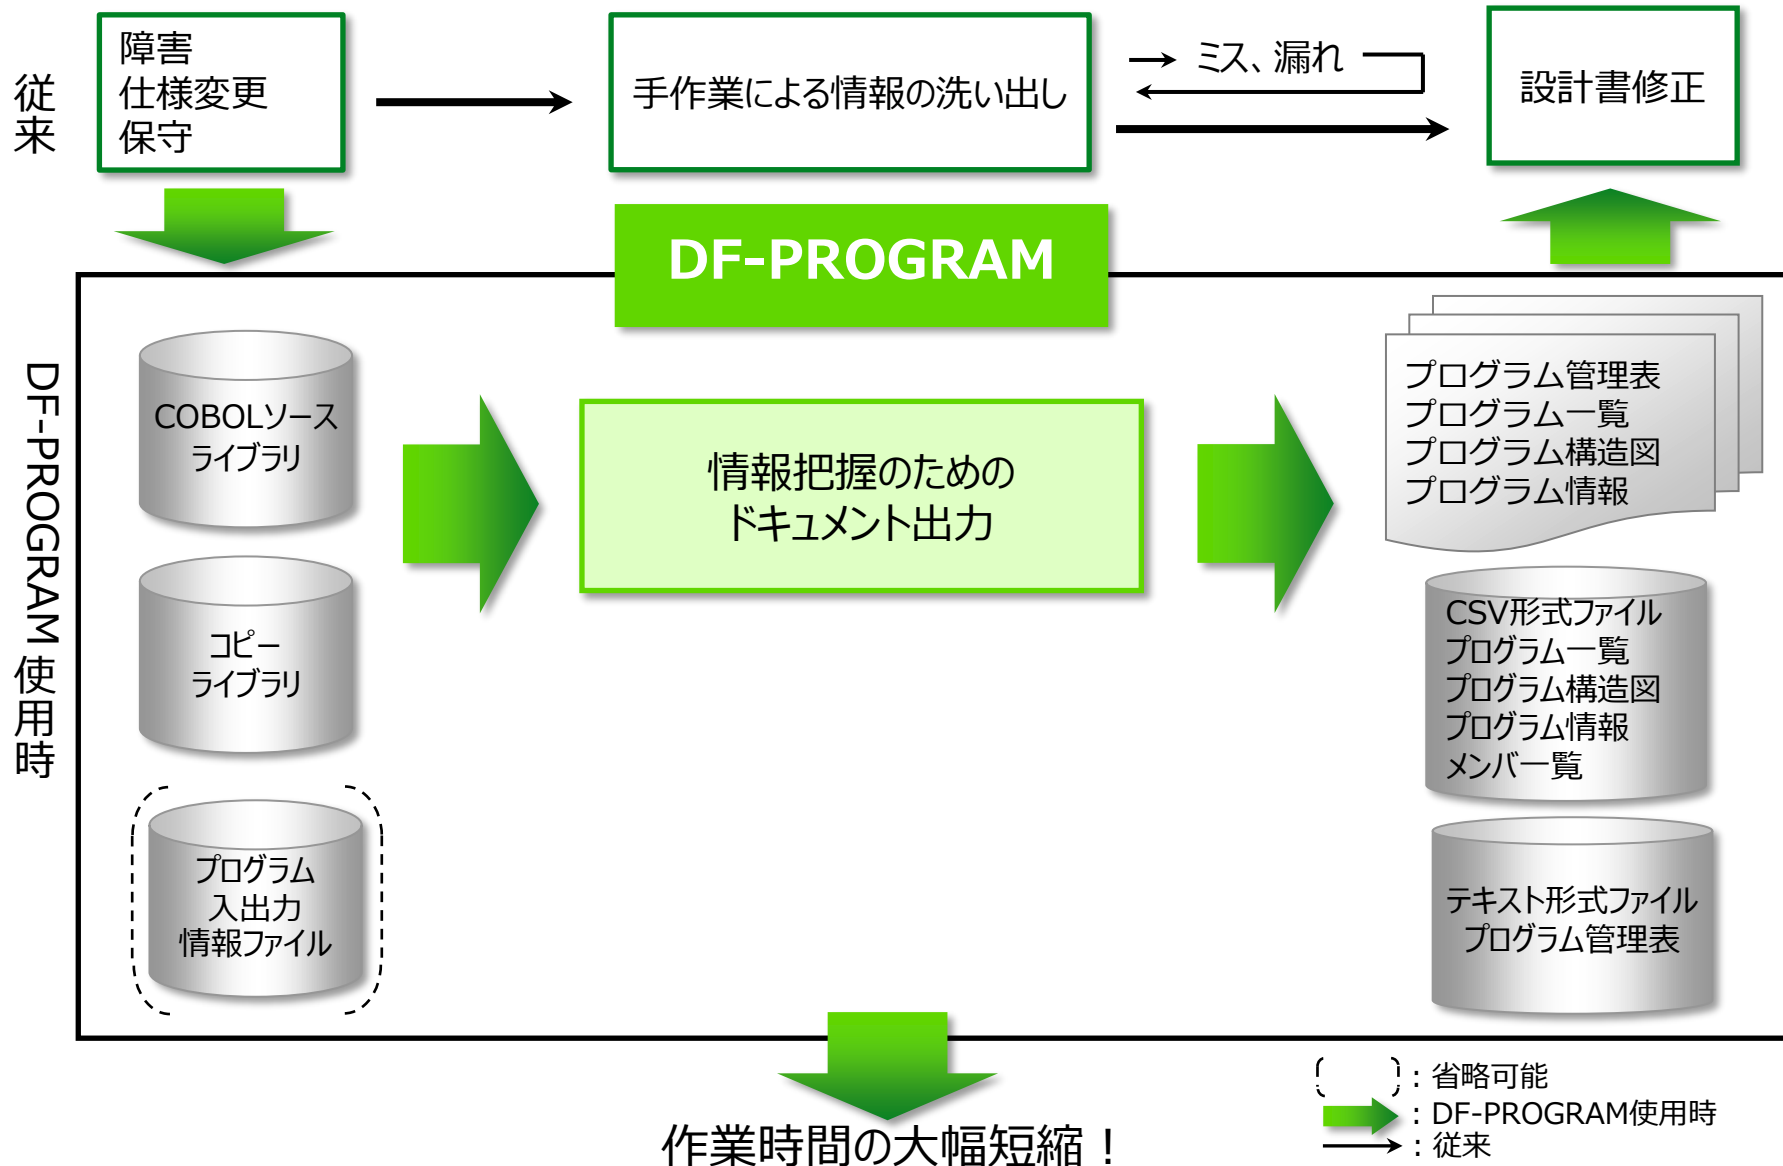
従来

障害
仕様変更
保守

手作業による情報の洗い出し

ミス、漏れ

設計書修正

DF-PROGRAM

DF-PROGRAM使用時

COBOLソース
ライブラリ

コピー
ライブラリ

プログラム
入出力
情報ファイル

情報把握のための
ドキュメント出力

プログラム管理表
プログラム一覧
プログラム構造図
プログラム情報

CSV形式ファイル
プログラム一覧
プログラム構造図
プログラム情報
メンバー一覧

テキスト形式ファイル
プログラム管理表

作業時間の大幅短縮！

：省略可能
：DF-PROGRAM使用時
：従来